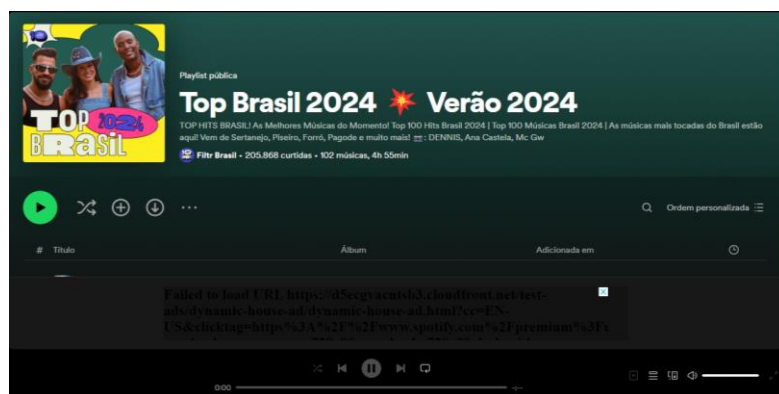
TOP 2024 BRASIL

Playlist pública

Top Brasil 2024 💥 Verão 2024

TOP HITS BRASIL! As Melhores Músicas do Momento! Top 100 Hits Brasil 2024 | Top 100 Músicas Brasil 2024 | As músicas mais tocadas do Brasil estão aqui! Vem de Sertanejo, Piseiro, Forró, Pagode e muito mais! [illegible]: DENNIS, Ana Castela, Mc Gw

Filtr Brasil • 205.868 curtidas • 102 músicas, 4h 55min

Ordem personalizada

# Título Álbum Adicionada em

Failed to load URL https://d5ecgvacntsb3.cloudfront.net/test-ads/dynamic-house-ad/dynamic-house-ad.html?cc=EN-US&clicktag=https%3A%2F%2Fwww.spotify.com%2Fpremium%3Fc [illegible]

0:00 -:--